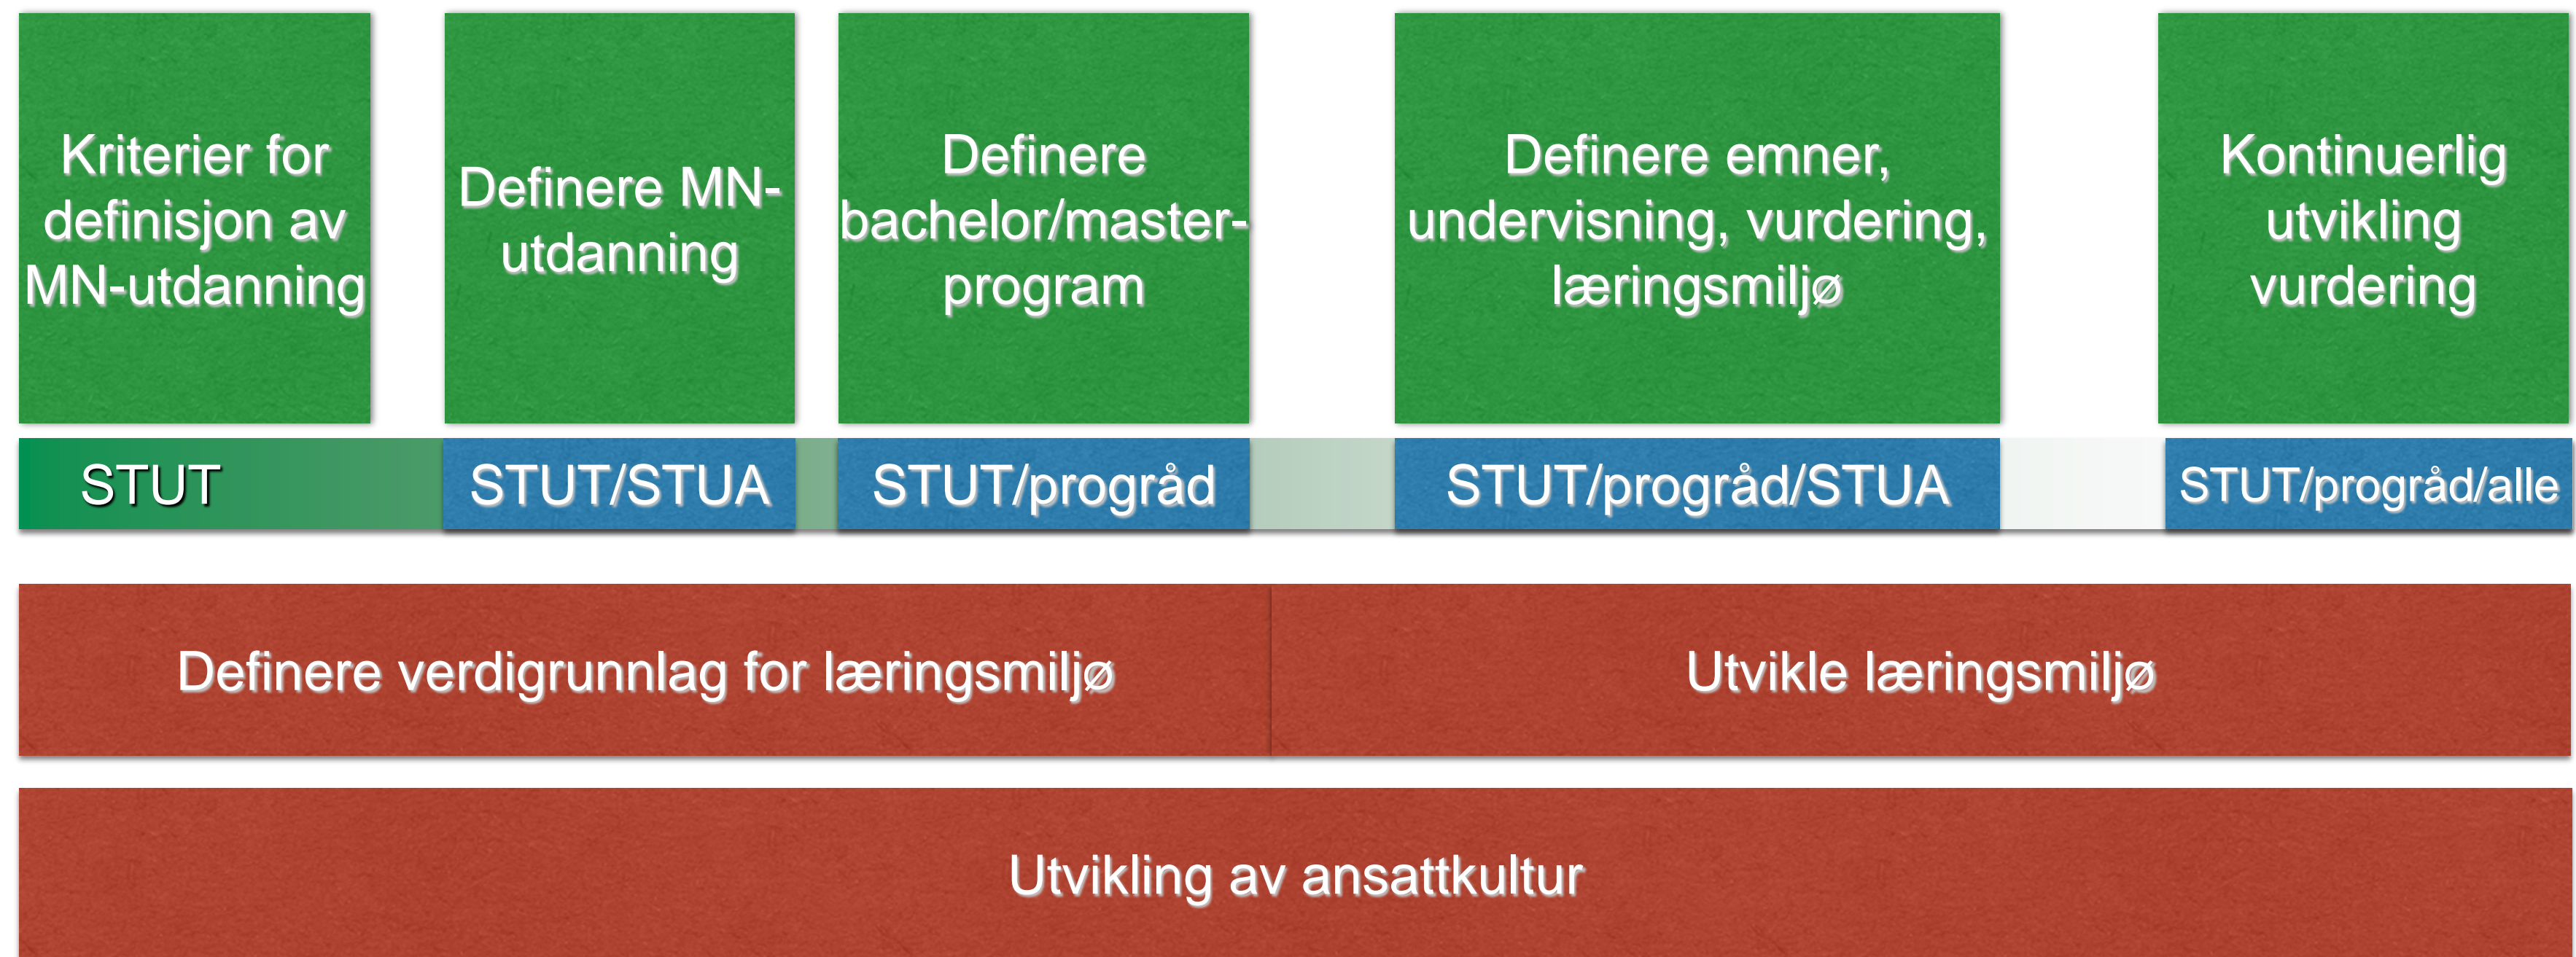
Kriterier for definisjon av MN-utdanning

Definere MN-utdanning

Definere bachelor/master-program

Definere emner, undervisning, vurdering, læringsmiljø

Kontinuerlig utvikling vurdering

STUT

STUT/STUA

STUT/prográd

STUT/prográd/STUA

STUT/prográd/alle

Definere verdigrunnlag for læringsmiljø

Utvikle læringsmiljø

Utvikling av ansattkultur